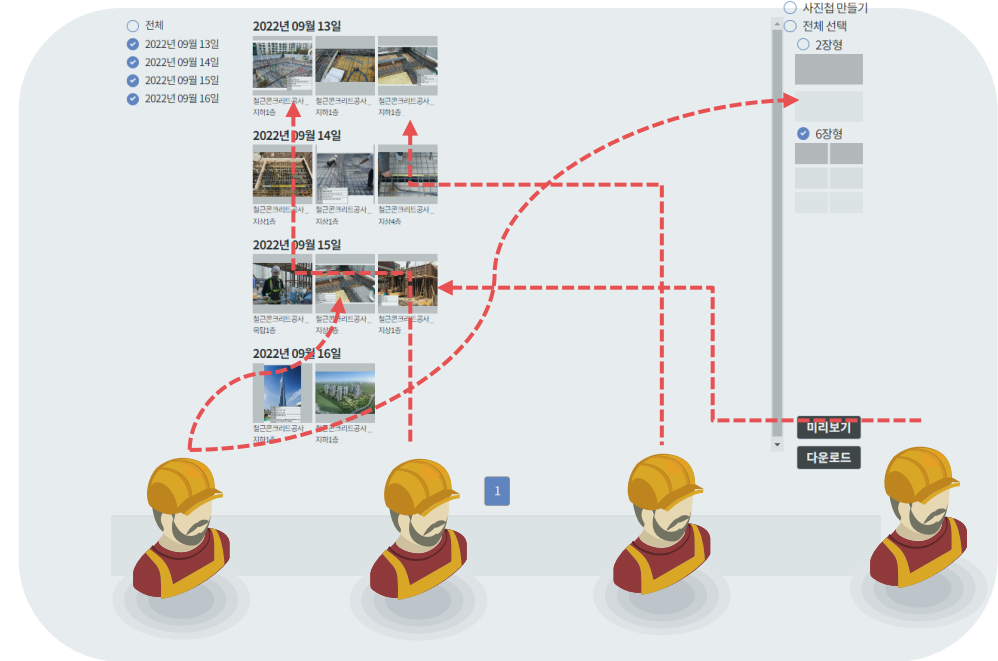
전체
2022년 09월 13일
2022년 09월 14일
2022년 09월 15일
2022년 09월 16일

2022년 09월 13일
철근콘크리트공사_ 지하1층
철근콘크리트공사_ 지하1층
철근콘크리트공사_ 지하1층

2022년 09월 14일
철근콘크리트공사_ 지상1층
철근콘크리트공사_ 지상1층
철근콘크리트공사_ 지상4층

2022년 09월 15일
철근콘크리트공사_ 옥탑1층
철근콘크리트공사_ 지상1층
철근콘크리트공사_ 지상1층

2022년 09월 16일
철근콘크리트공사_ 지하1층
철근콘크리트공사_ 지하1층

사진첩 만들기
전체 선택
2장형
6장형
미리보기
다운로드
1